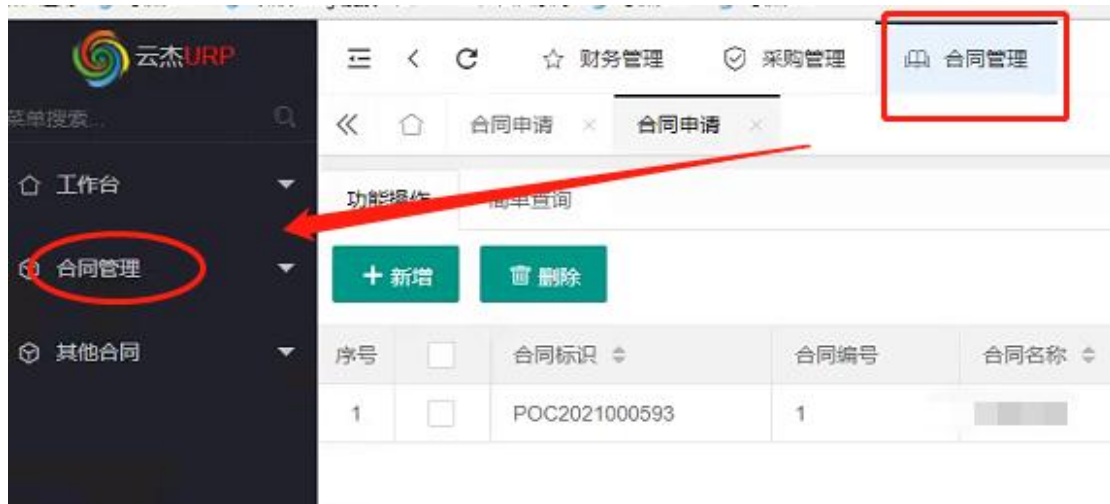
云杰URP

菜单搜索...

工作台

合同管理

其他合同

财务管理

采购管理

合同管理

合同申请 ×

合同申请 ×

功能操作

简单查询

+ 新增

删除

| 序号 |  | 合同标识 | 合同编号 | 合同名称 |
|---|---|---|---|---|
| 1 |  | POC2021000593 | 1 | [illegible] |